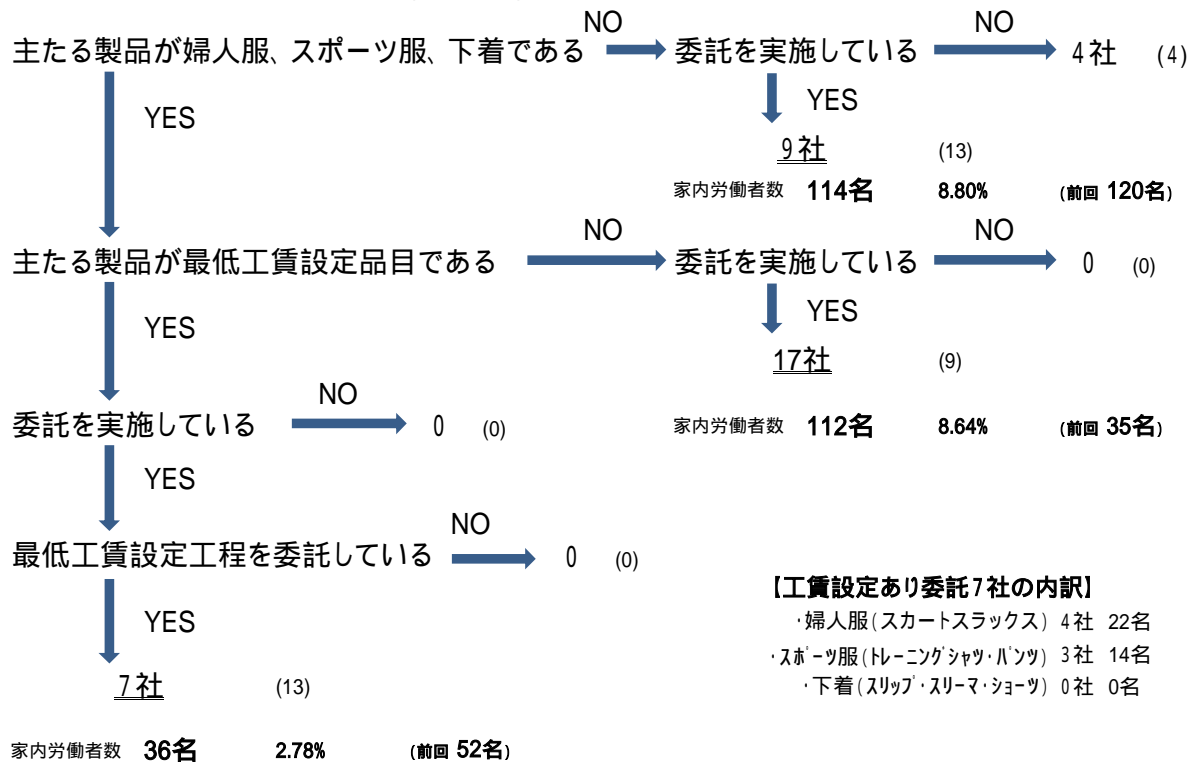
主たる製品が婦人服、スポーツ服、下着である
NO
委託を実施している
NO
4社 (4)
YES
9社 (13)
家内労働者数 114名 8.80% (前回 120名)

YES

主たる製品が最低工賃設定品目である
NO
委託を実施している
NO
0 (0)
YES
17社 (9)
家内労働者数 112名 8.64% (前回 35名)

YES

委託を実施している
NO
0 (0)

YES

最低工賃設定工程を委託している
NO
0 (0)

YES

7社 (13)

家内労働者数 36名 2.78% (前回 52名)

【工賃設定あり委託7社の内訳】
・婦人服(スカートスラックス) 4社 22名
・スポーツ服(トレーニングシャツ・パンツ) 3社 14名
・下着(スリップ・スリーマ・ショーツ) 0社 0名